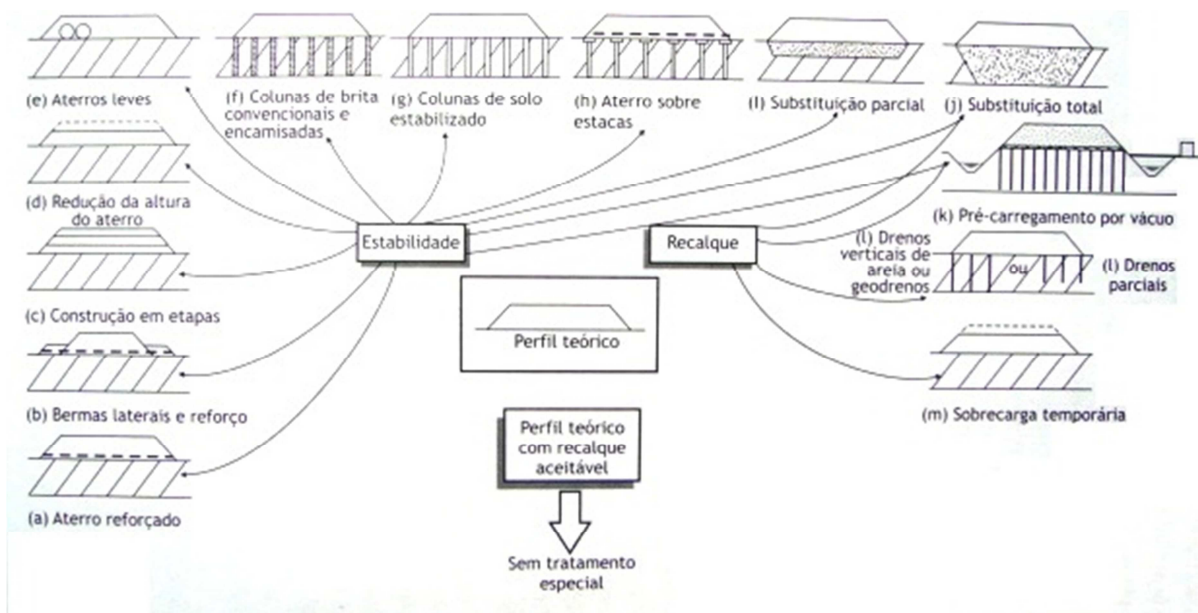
(e) Aterros leves

(f) Colunas de brita convencionais e encamisadas

(g) Colunas de solo estabilizado

(h) Aterro sobre estacas

(I) Substituição parcial

(j) Substituição total

(d) Redução da altura do aterro

(k) Pré-carregamento por vácuo

Estabilidade

Recalque

(l) Drenos verticais de areia ou geodrenos

ou

(l) Drenos parciais

(c) Construção em etapas

Perfil teórico

(b) Bermas laterais e reforço

(m) Sobrecarga temporária

Perfil teórico com recalque aceitável

(a) Aterro reforçado

Sem tratamento especial